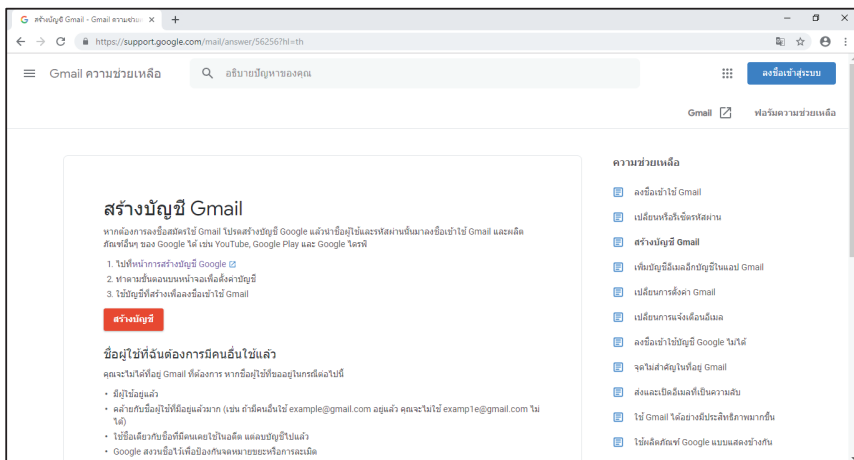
สร้างบัญชี Gmail - Gmail ความช่วยเ...

https://support.google.com/mail/answer/56256?hl=th

Gmail ความช่วยเหลือ

อธิบายปัญหาของคุณ

ลงชื่อเข้าสู่ระบบ

Gmail

ฟอรัมความช่วยเหลือ

สร้างบัญชี Gmail

หากต้องการลงชื่อสมัครใช้ Gmail โปรดสร้างบัญชี Google แล้วนำชื่อผู้ใช้และรหัสผ่านนั้นมาลงชื่อเข้าใช้ Gmail และผลิตภัณฑ์อื่นๆ ของ Google ได้ เช่น YouTube, Google Play และ Google ไดรฟ์

1. ไปที่หน้าการสร้างบัญชี Google
2. ทำตามขั้นตอนบนหน้าจอเพื่อตั้งค่าบัญชี
3. ใช้บัญชีที่สร้างเพื่อลงชื่อเข้าใช้ Gmail

สร้างบัญชี

ชื่อผู้ใช้ที่ฉันต้องการมีคนอื่นใช้แล้ว

คุณจะไม่ได้ที่อยู่ Gmail ที่ต้องการ หากชื่อผู้ใช้ของอยู่ในกรณีต่อไปนี้

- มีผู้ใช้อยู่แล้ว
- คล้ายกับชื่อผู้ใช้ที่มีอยู่แล้วมาก (เช่น ถ้ามีคนอื่นใช้ example@gmail.com อยู่แล้ว คุณจะไม่ใช้ examp1e@gmail.com ไม่ได้)
- ใช้ชื่อเดียวกับชื่อที่มีคนเคยใช้ในอดีต แต่ลบบัญชีไปแล้ว
- Google สงวนชื่อไว้เพื่อป้องกันจดหมายขยะหรือการละเมิด

ความช่วยเหลือ

ลงชื่อเข้าใช้ Gmail
เปลี่ยนหรือรีเซ็ตรหัสผ่าน
สร้างบัญชี Gmail
เพิ่มบัญชีอีเมลอื่นบัญชีในแอป Gmail
เปลี่ยนการตั้งค่า Gmail
เปลี่ยนการแจ้งเตือนอีเมล
ลงชื่อเข้าใช้บัญชี Google ไม่ได้
จดไม่สำคัญในที่อยู่ Gmail
ส่งและเปิดอีเมลที่เป็นความลับ
ใช้ Gmail ได้อย่างมีประสิทธิภาพมากขึ้น
ใช้ผลิตภัณฑ์ Google แบบแสดงข้างกัน